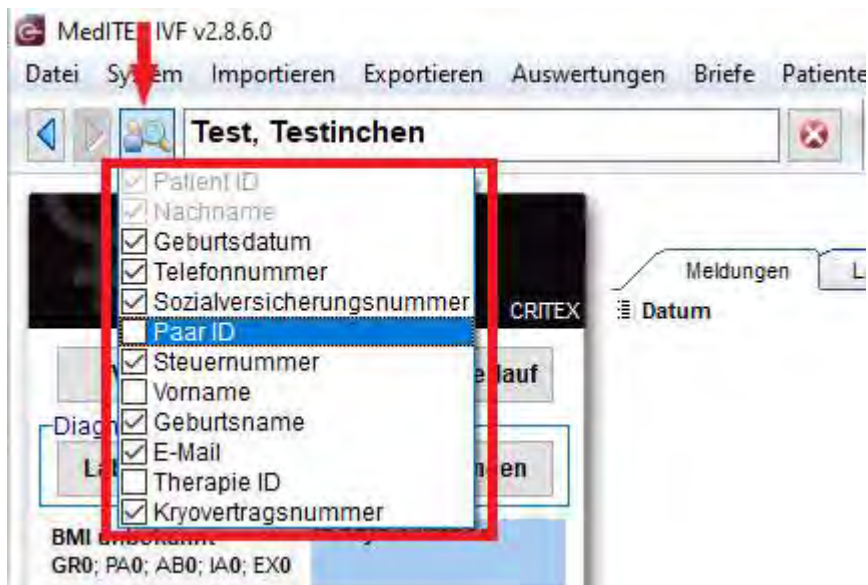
MedITE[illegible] IVF v2.8.6.0

Datei Sy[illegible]em Importieren Exportieren Auswertungen Briefe Patiente

Test, Testinchen

Patient ID
Nachname
Geburtsdatum
Telefonnummer
Sozialversicherungsnummer
Paar ID
Steuernummer
Vorname
Geburtsname
E-Mail
Therapie ID
Kryovertragsnummer

CRITEX

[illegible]lauf

Diag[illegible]

La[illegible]

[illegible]en

BMI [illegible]
GR0; PA0; AB0; IA0; EX0

Meldungen

L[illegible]

Datum